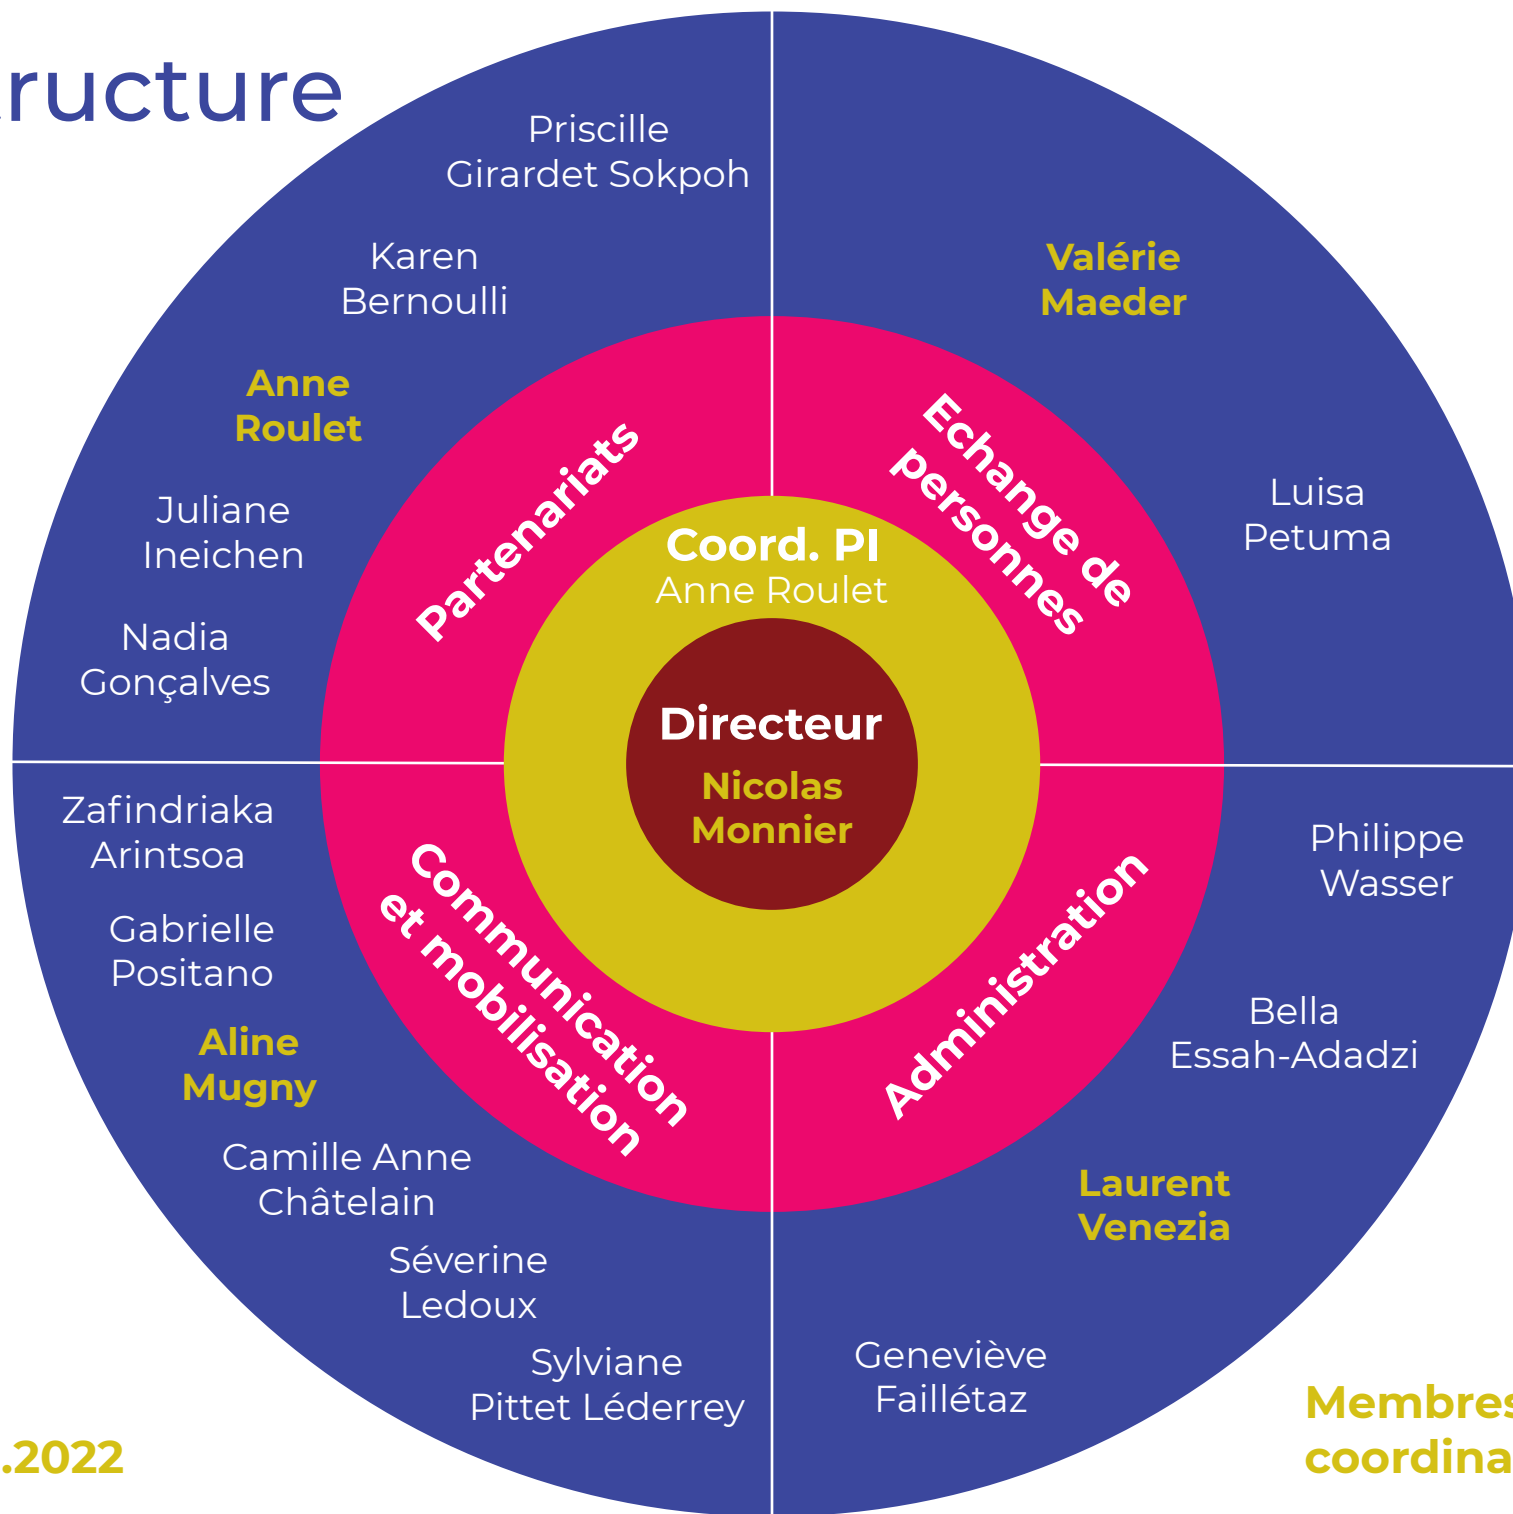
ructure

Priscille Girardet Sokpoh

Karen Bernoulli

Anne Roulet

Juliane Ineichen

Nadia Gonçalves

Valérie Maeder

Luisa Petuma

Partenariats

Echange de personnes

Coord. PI
Anne Roulet

Directeur
Nicolas Monnier

Communication et mobilisation

Administration

Zafindriaka Arintsoa

Gabrielle Positano

Aline Mugny

Camille Anne Châtelain

Séverine Ledoux

Sylviane Pittet Léderrey

Philippe Wasser

Bella Essah-Adadzi

Laurent Venezia

Geneviève Faillétaz

.2022

Membres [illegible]
coordina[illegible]